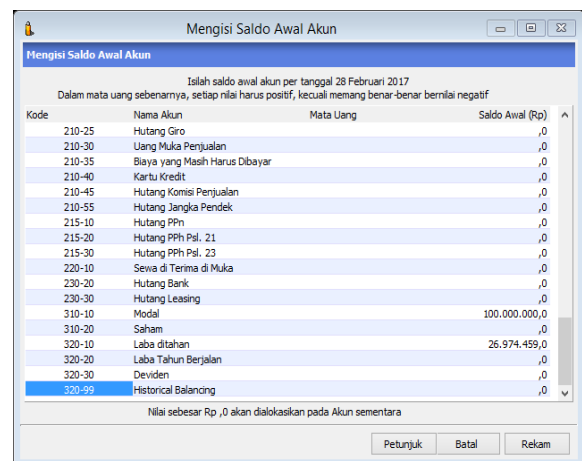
Mengisi Saldo Awal Akun

Mengisi Saldo Awal Akun

Isilah saldo awal akun per tanggal 28 Februari 2017
Dalam mata uang sebenarnya, setiap nilai harus positif, kecuali memang benar-benar bernilai negatif

| Kode | Nama Akun | Mata Uang | Saldo Awal (Rp) |
|---|---|---|---|
| 210-25 | Hutang Giro | | ,0 |
| 210-30 | Uang Muka Penjualan | | ,0 |
| 210-35 | Biaya yang Masih Harus Dibayar | | ,0 |
| 210-40 | Kartu Kredit | | ,0 |
| 210-45 | Hutang Komisi Penjualan | | ,0 |
| 210-55 | Hutang Jangka Pendek | | ,0 |
| 215-10 | Hutang PPn | | ,0 |
| 215-20 | Hutang PPh Psl. 21 | | ,0 |
| 215-30 | Hutang PPh Psl. 23 | | ,0 |
| 220-10 | Sewa di Terima di Muka | | ,0 |
| 230-20 | Hutang Bank | | ,0 |
| 230-30 | Hutang Leasing | | ,0 |
| 310-10 | Modal | | 100.000.000,0 |
| 310-20 | Saham | | ,0 |
| 320-10 | Laba ditahan | | 26.974.459,0 |
| 320-20 | Laba Tahun Berjalan | | ,0 |
| 320-30 | Deviden | | ,0 |
| 320-99 | Historical Balancing | | ,0 |

Nilai sebesar Rp ,0 akan dialokasikan pada Akun sementara

Petunjuk Batal Rekam